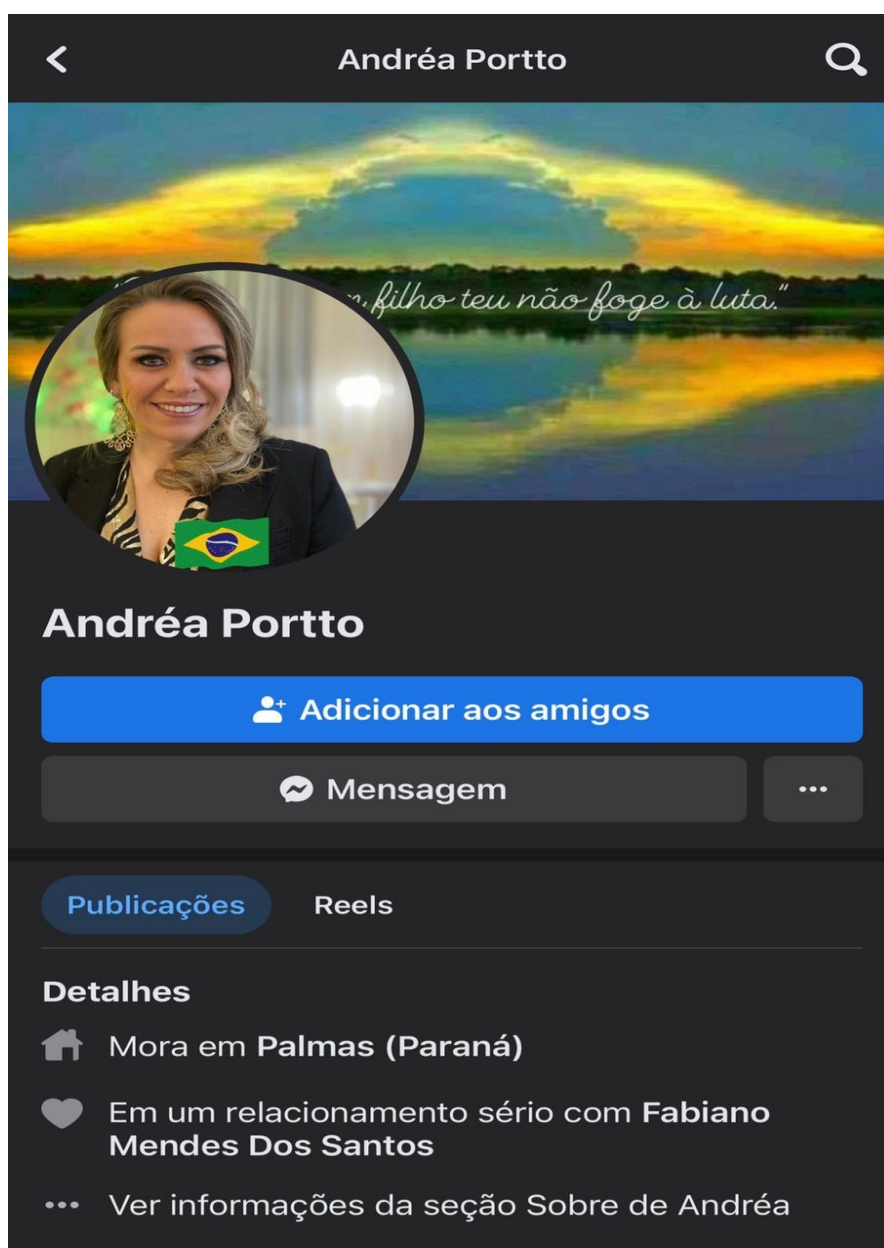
Andréa Portto

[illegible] filho teu não foge à luta."

Andréa Portto

Adicionar aos amigos

Mensagem

...

Publicações

Reels

Detalhes

Mora em Palmas (Paraná)

Em um relacionamento sério com Fabiano Mendes Dos Santos

Ver informações da seção Sobre de Andréa